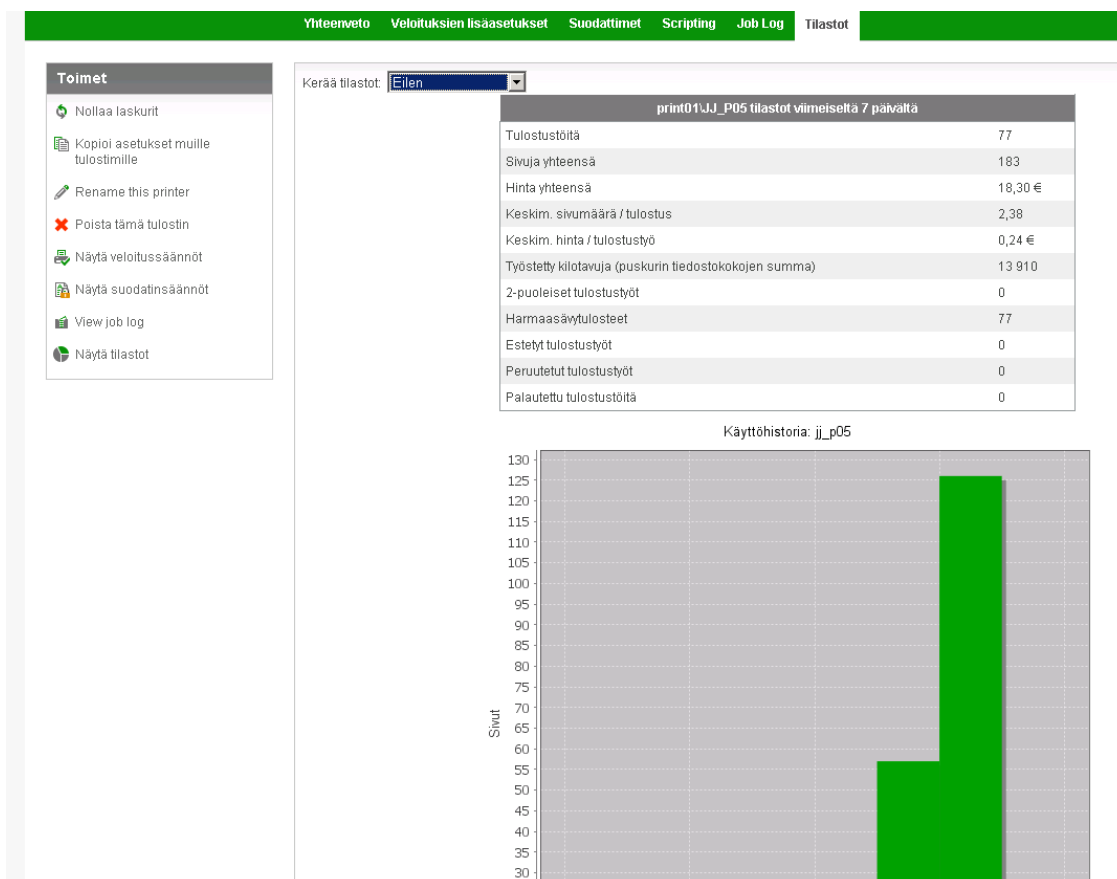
Yhteenveto Veloituksien lisäasetukset Suodattimet Scripting Job Log Tilastot

Toimet
Nollaa laskurit
Kopioi asetukset muille tulostimille
Rename this printer
Poista tämä tulostin
Näytä veloitussäännöt
Näytä suodatinsäännöt
View job log
Näytä tilastot

Kerää tilastot: Eilen

| print01\JJ_P05 tilastot viimeiseltä 7 päivältä | |
|---|---|
| Tulostustöitä | 77 |
| Sivuja yhteensä | 183 |
| Hinta yhteensä | 18,30 € |
| Keskim. sivumäärä / tulostus | 2,38 |
| Keskim. hinta / tulostustyö | 0,24 € |
| Työstetty kilotavuja (puskurin tiedostokokojen summa) | 13 910 |
| 2-puoleiset tulostustyöt | 0 |
| Harmaasävytulosteet | 77 |
| Estetyt tulostustyöt | 0 |
| Peruutetut tulostustyöt | 0 |
| Palautettu tulostustöitä | 0 |

Käyttöhistoria: jj_p05

Sivut
130
125
120
115
110
105
100
95
90
85
80
75
70
65
60
55
50
45
40
35
30